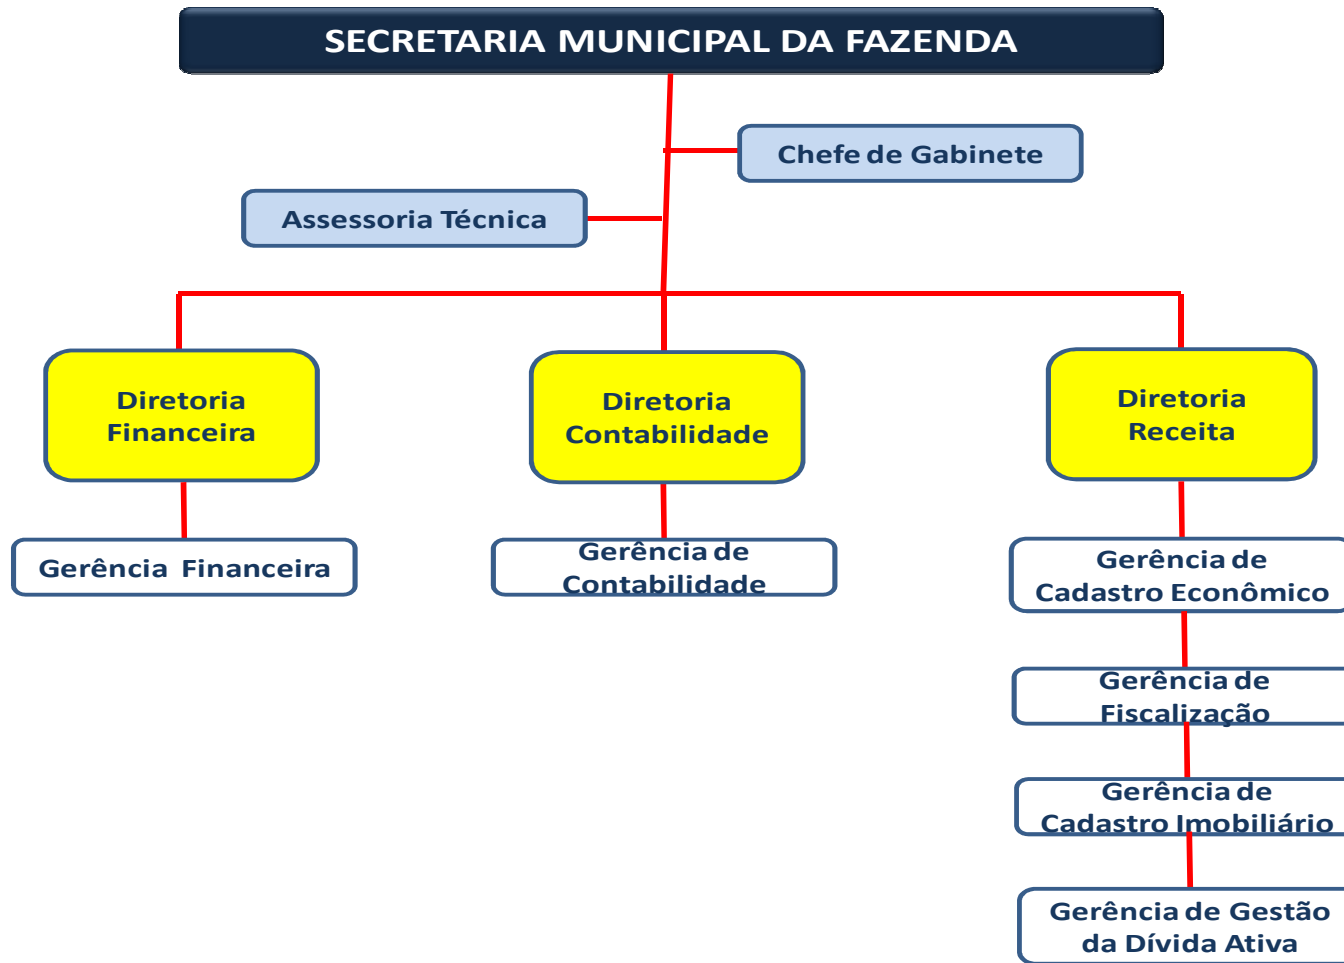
SECRETARIA MUNICIPAL DA FAZENDA

Chefe de Gabinete

Assessoria Técnica

Diretoria Financeira

Diretoria Contabilidade

Diretoria Receita

Gerência Financeira

Gerência de Contabilidade

Gerência de Cadastro Econômico

Gerência de Fiscalização

Gerência de Cadastro Imobiliário

Gerência de Gestão da Dívida Ativa